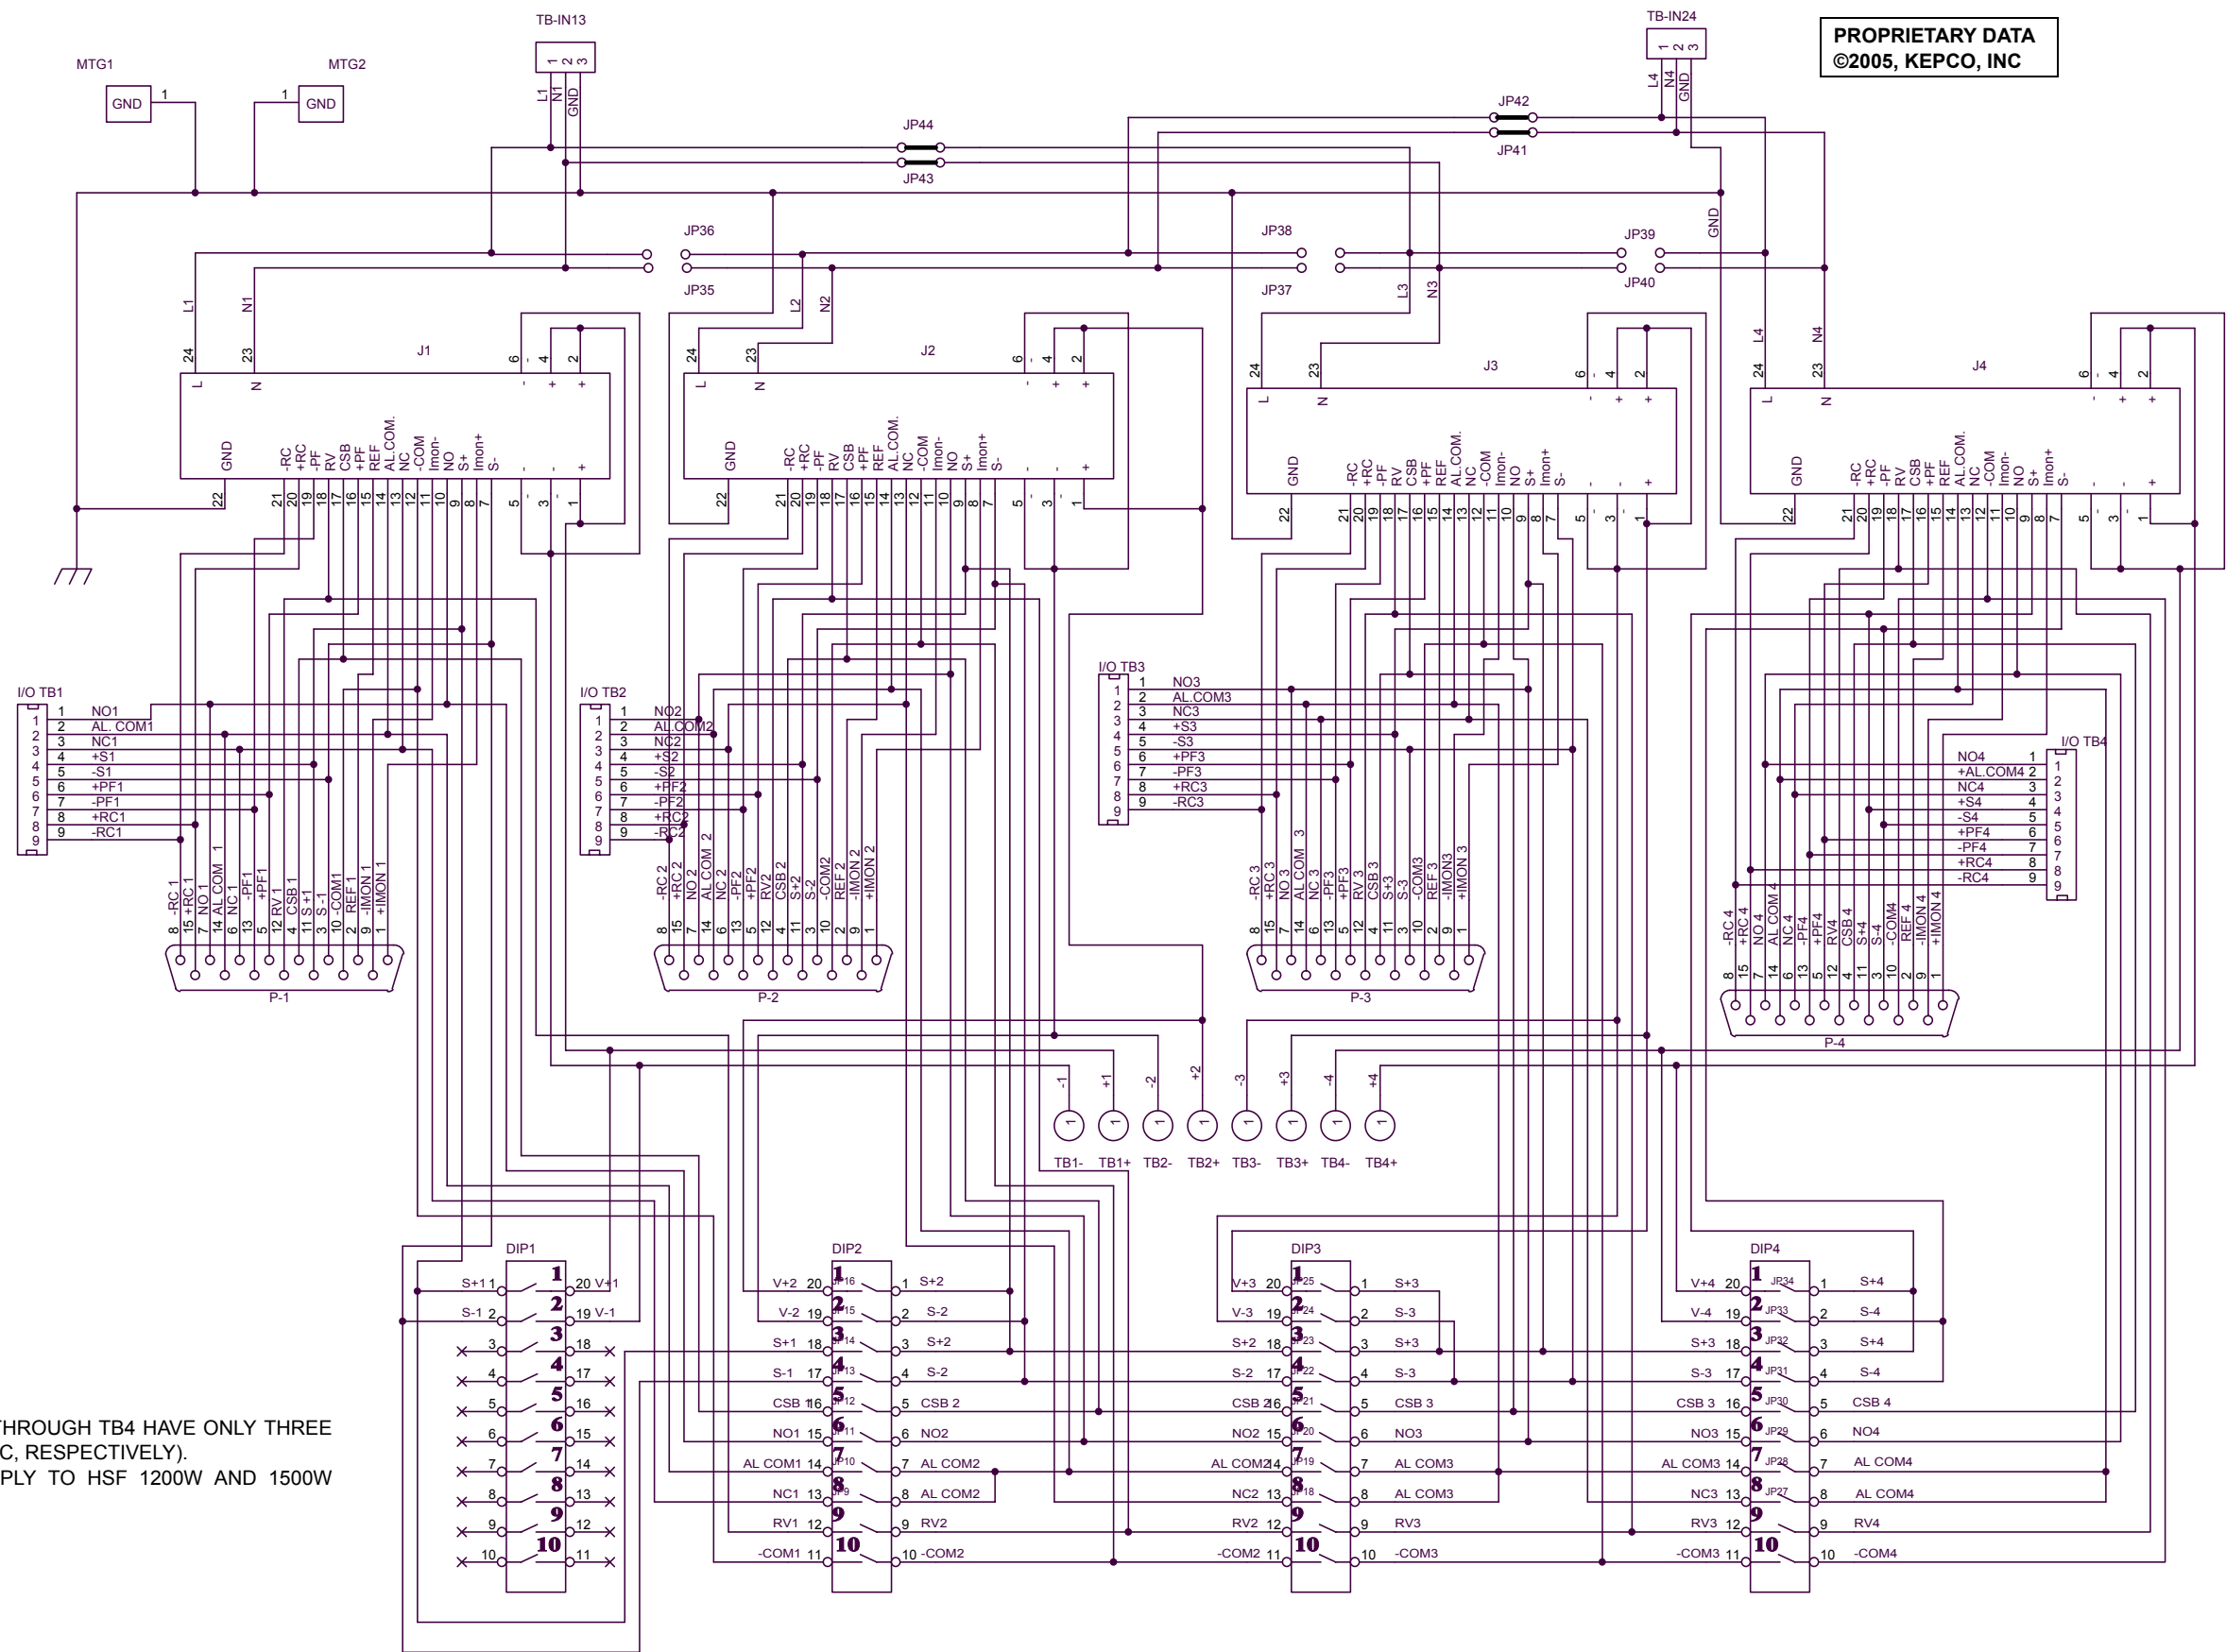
PROPRIETARY DATA
©2005, KEPCO, INC

TB-IN13
1 2 3
L1 N1 GND

TB-IN24
1 2 3
L4 N4 GND

MTG1
GND 1

MTG2
1 GND

JP44
JP43
JP42
JP41
JP36
JP35
JP38
JP37
JP39
JP40

L1 N1 L2 N2 L3 N3 L4 N4 GND

J1
24 23 6 4 2
L N - + +
GND -RC +RC -PF RV CSB +PF REF AL.COM. NC -COM Imon- NO S+ Imon+ S- - - +
22 21 20 19 18 17 16 15 14 13 12 11 10 9 8 7 5 3 1

J2
24 23 6 4 2
L N - + +
GND -RC +RC -PF RV CSB +PF REF AL.COM. NC -COM Imon- NO S+ Imon+ S- - - +
22 21 20 19 18 17 16 15 14 13 12 11 10 9 8 7 5 3 1

J3
24 23 6 4 2
L N - + +
GND -RC +RC -PF RV CSB +PF REF AL.COM. NC -COM Imon- NO S+ Imon+ S- - - +
22 21 20 19 18 17 16 15 14 13 12 11 10 9 8 7 5 3 1

J4
24 23 6 4 2
L N - + +
GND -RC +RC -PF RV CSB +PF REF AL.COM. NC -COM Imon- NO S+ Imon+ S- - - +
22 21 20 19 18 17 16 15 14 13 12 11 10 9 8 7 5 3 1

I/O TB1
1 NO1
2 AL. COM1
3 NC1
4 +S1
5 -S1
6 +PF1
7 -PF1
8 +RC1
9 -RC1

I/O TB2
1 NO2
2 AL.COM2
3 NC2
4 +S2
5 -S2
6 +PF2
7 -PF2
8 +RC2
9 -RC2

I/O TB3
1 NO3
2 AL.COM3
3 NC3
4 +S3
5 -S3
6 +PF3
7 -PF3
8 +RC3
9 -RC3

I/O TB4
NO4 1
+AL.COM4 2
NC4 3
+S4 4
-S4 5
+PF4 6
-PF4 7
+RC4 8
-RC4 9

-RC 1 +RC 1 NO 1 AL COM 1 NC 1 -PF 1 +PF 1 RV 1 CSB 1 S +1 S -1 -COM1 REF 1 -IMON 1 +IMON 1
8 15 7 14 6 13 5 12 4 11 3 10 2 9 1
P-1

-RC 2 +RC 2 NO 2 AL COM 2 NC 2 -PF2 +PF2 RV2 CSB 2 S+2 S-2 -COM2 REF 2 -IMON 2 +IMON 2
8 15 7 14 6 13 5 12 4 11 3 10 2 9 1
P-2

-RC 3 +RC 3 NO 3 AL COM 3 NC 3 -PF3 +PF3 RV 3 CSB 3 S+3 S-3 -COM3 REF 3 -IMON3 +IMON 3
8 15 7 14 6 13 5 12 4 11 3 10 2 9 1
P-3

-RC 4 +RC 4 NO 4 AL COM 4 NC 4 -PF4 +PF4 RV4 CSB 4 S+4 S-4 -COM4 REF 4 -IMON 4 +IMON 4
8 15 7 14 6 13 5 12 4 11 3 10 2 9 1
P-4

-1 +1 -2 +2 -3 +3 -4 +4
TB1- TB1+ TB2- TB2+ TB3- TB3+ TB4- TB4+

DIP1
S+1 1 1 20 V+1
S-1 2 2 19 V-1
3 3 18
4 4 17
5 5 16
6 6 15
7 7 14
8 8 13
9 9 12
10 10 11

DIP2
V+2 20 1 JP16 1 S+2
V-2 19 2 JP15 2 S-2
S+1 18 3 JP14 3 S+2
S-1 17 4 JP13 4 S-2
CSB 1 16 5 JP12 5 CSB 2
NO1 15 6 JP11 6 NO2
AL COM1 14 7 JP10 7 AL COM2
NC1 13 8 JP9 8 AL COM2
RV1 12 9 9 RV2
-COM1 11 10 10 -COM2

DIP3
V+3 20 1 JP25 1 S+3
V-3 19 2 JP24 2 S-3
S+2 18 3 JP23 3 S+3
S-2 17 4 JP22 4 S-3
CSB 2 16 5 JP21 5 CSB 3
NO2 15 6 JP20 6 NO3
AL COM2 14 7 JP19 7 AL COM3
NC2 13 8 JP18 8 AL COM3
RV2 12 9 9 RV3
-COM2 11 10 10 -COM3

DIP4
V+4 20 1 JP34 1 S+4
V-4 19 2 JP33 2 S-4
S+3 18 3 JP32 3 S+4
S-3 17 4 JP31 4 S-4
CSB 3 16 5 JP30 5 CSB 4
NO3 15 6 JP29 6 NO4
AL COM3 14 7 JP28 7 AL COM4
NC3 13 8 JP27 8 AL COM4
RV3 12 9 9 RV4
-COM3 11 10 10 -COM4

THROUGH TB4 HAVE ONLY THREE
C, RESPECTIVELY).
PLY TO HSF 1200W AND 1500W